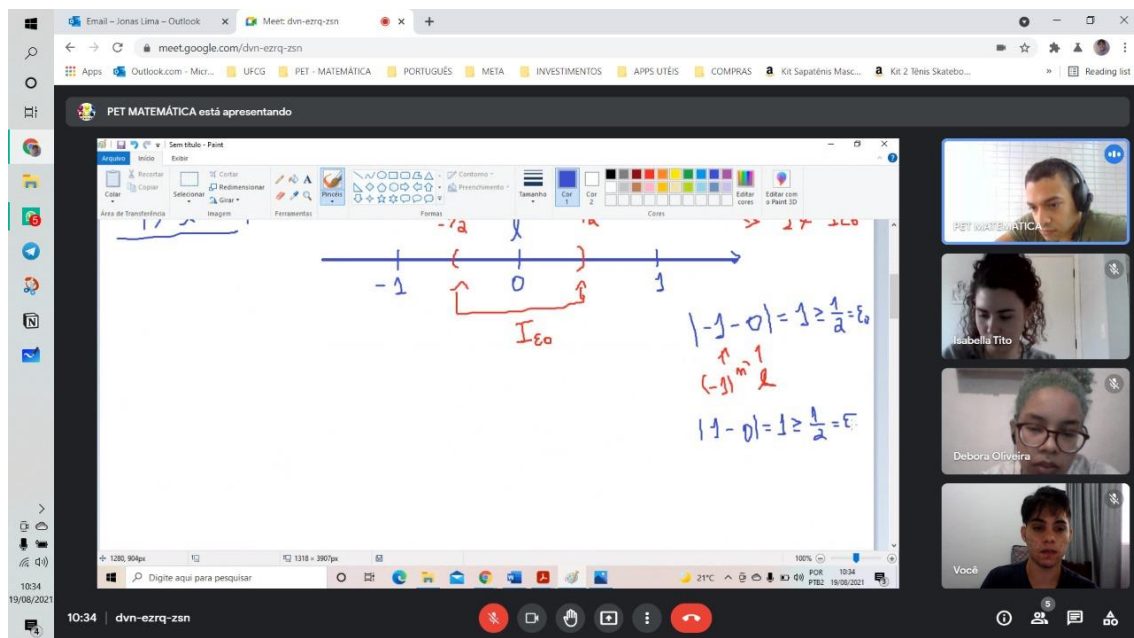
Email – Jonas Lima – Outlook
Meet: dvn-ezrq-zsn
meet.google.com/dvn-ezrq-zsn
Apps Outlook.com - Micr... UFCG PET - MATEMÁTICA PORTUGUÊS META INVESTIMENTOS APPS ÚTEIS COMPRAS Kit Sapatênis Masc... Kit 2 Tênis Skatebo... Reading list

PET MATEMÁTICA está apresentando

Sem título - Paint
Arquivo Início Exibir
Colar Recortar Copiar
Área de Transferência
Selecionar Cortar Redimensionar Girar
Imagem
Ferramentas
Pincéis
Contorno Preenchimento
Formas
Tamanho
Cor 1 Cor 2
Cores
Editar cores
Editar com o Paint 3D

$-\frac{1}{2}$ $\ell$ $\frac{1}{2}$

$-1$ ( $0$ ) $1$

$I_{\varepsilon_0}$

$|-1-0| = 1 \geq \frac{1}{2} = \varepsilon_0$

$(-1)^n$ $\ell$

$|1-0| = 1 \geq \frac{1}{2} = \varepsilon$

1280, 904px 1318 × 3907px 100%

Digite aqui para pesquisar
21°C POR PTB2 10:34 19/08/2021

PET MATEMÁTICA
Isabella Tito
Debora Oliveira
Você

10:34 19/08/2021

10:34 | dvn-ezrq-zsn